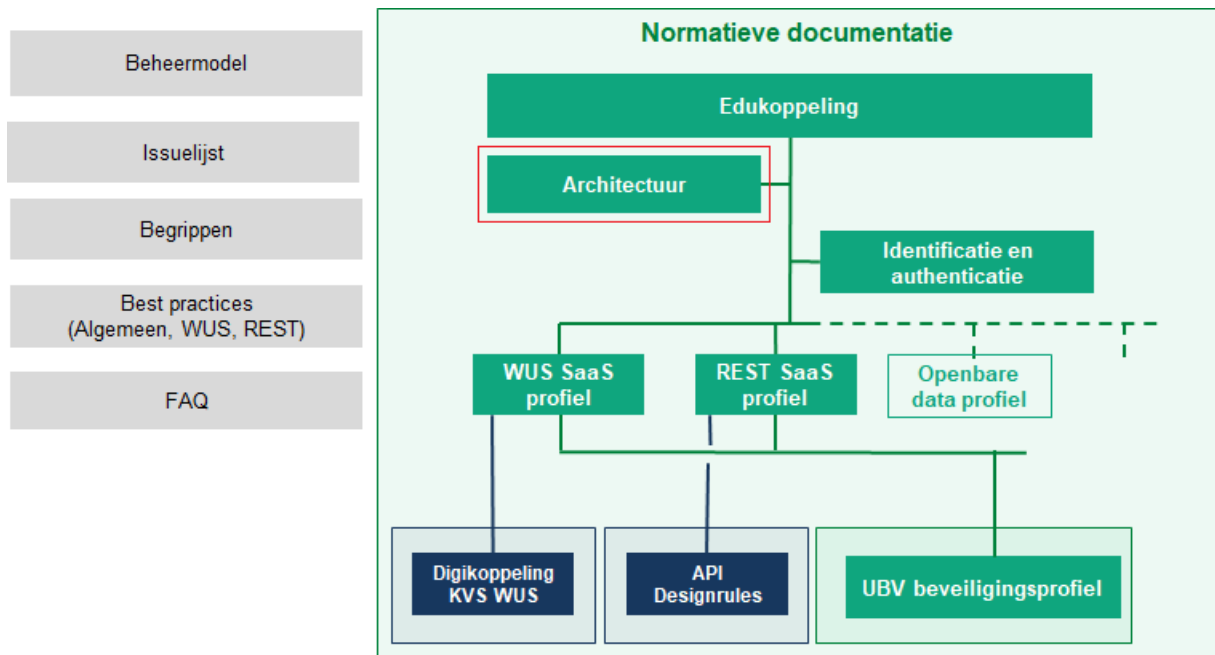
Beheermodel

Issuelijst

Begrippen

Best practices
(Algemeen, WUS, REST)

FAQ

Normatieve documentatie

Edukoppeling

Architectuur

Identificatie en authenticatie

WUS SaaS profiel

REST SaaS profiel

Openbare data profiel

Digikoppeling KVS WUS

API Designrules

UBV beveiligingsprofiel